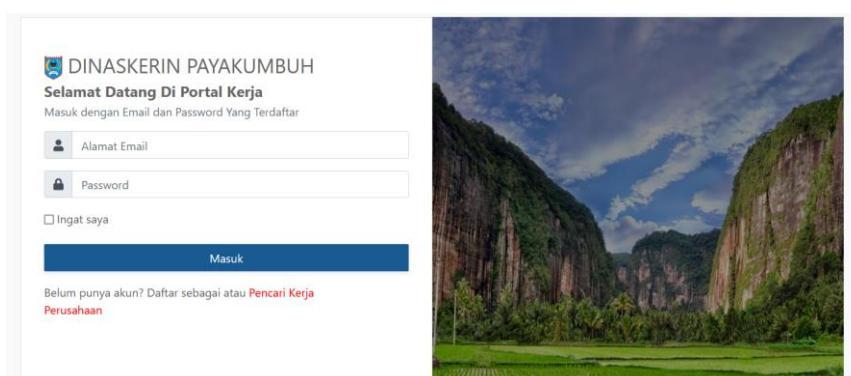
DINASKERIN PAYAKUMBUH

Selamat Datang Di Portal Kerja

Masuk dengan Email dan Password Yang Terdaftar

Alamat Email

Password

☐ Ingat saya

Masuk

Belum punya akun? Daftar sebagai atau Pencari Kerja Perusahaan